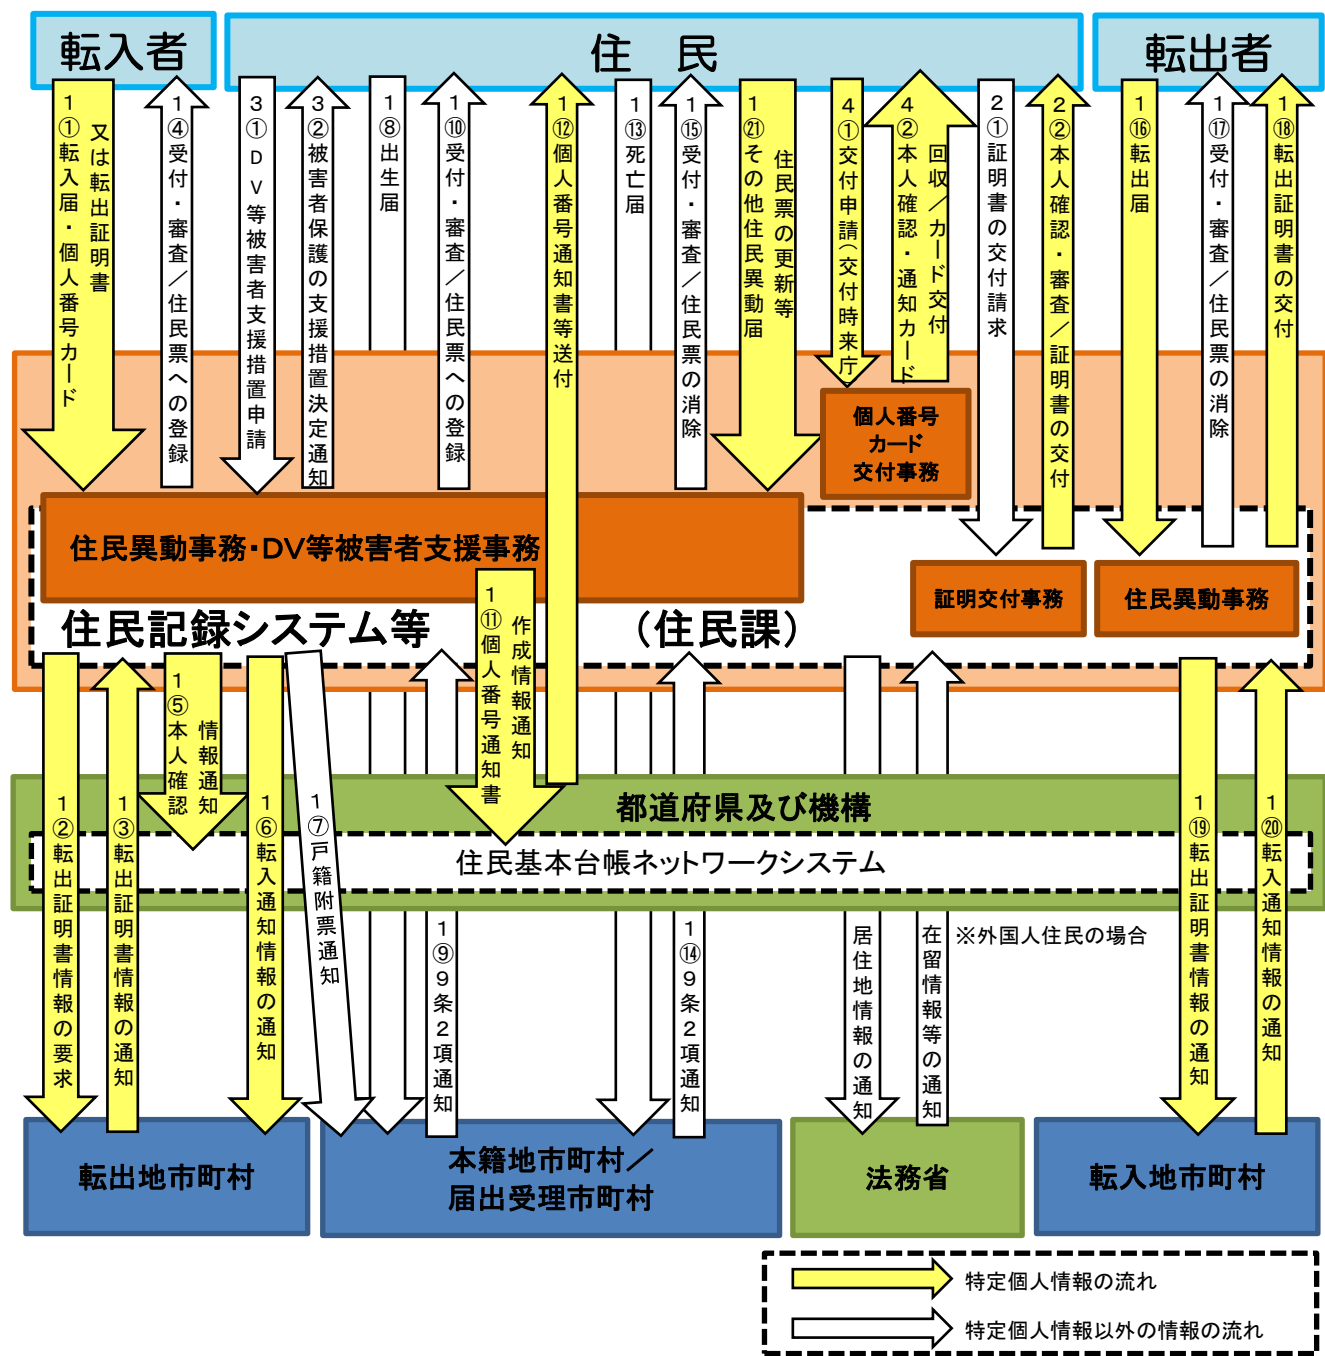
転入者

住　民

転出者

1①転入届・個人番号カード又は転出証明書

1④受付・審査／住民票への登録

3①DV等被害者支援措置申請

3②被害者保護の支援措置決定通知

1⑧出生届

1⑩受付・審査／住民票への登録

1⑫個人番号通知書等送付

1⑬死亡届

1⑮受付・審査／住民票の消除

1㉑その他住民異動届 住民票の更新等

4①交付申請(交付時来庁)

4②本人確認・通知カード回収／カード交付

2①証明書の交付請求

2②本人確認・審査／証明書の交付

1⑯転出届

1⑰受付・審査／住民票の消除

1⑱転出証明書の交付

個人番号カード交付事務

住民異動事務･DV等被害者支援事務

1⑪個人番号通知書作成情報通知

証明交付事務

住民異動事務

住民記録システム等

（住民課）

1⑤本人確認情報通知

都道府県及び機構

住民基本台帳ネットワークシステム

1②転出証明書情報の要求

1③転出証明書情報の通知

1⑥転入通知情報の通知

1⑦戸籍附票通知

1⑨9条2項通知

1⑭9条2項通知

居住地情報の通知

在留情報等の通知

※外国人住民の場合

1⑲転出証明書情報の通知

1⑳転入通知情報の通知

転出地市町村

本籍地市町村／届出受理市町村

法務省

転入地市町村

特定個人情報の流れ

特定個人情報以外の情報の流れ